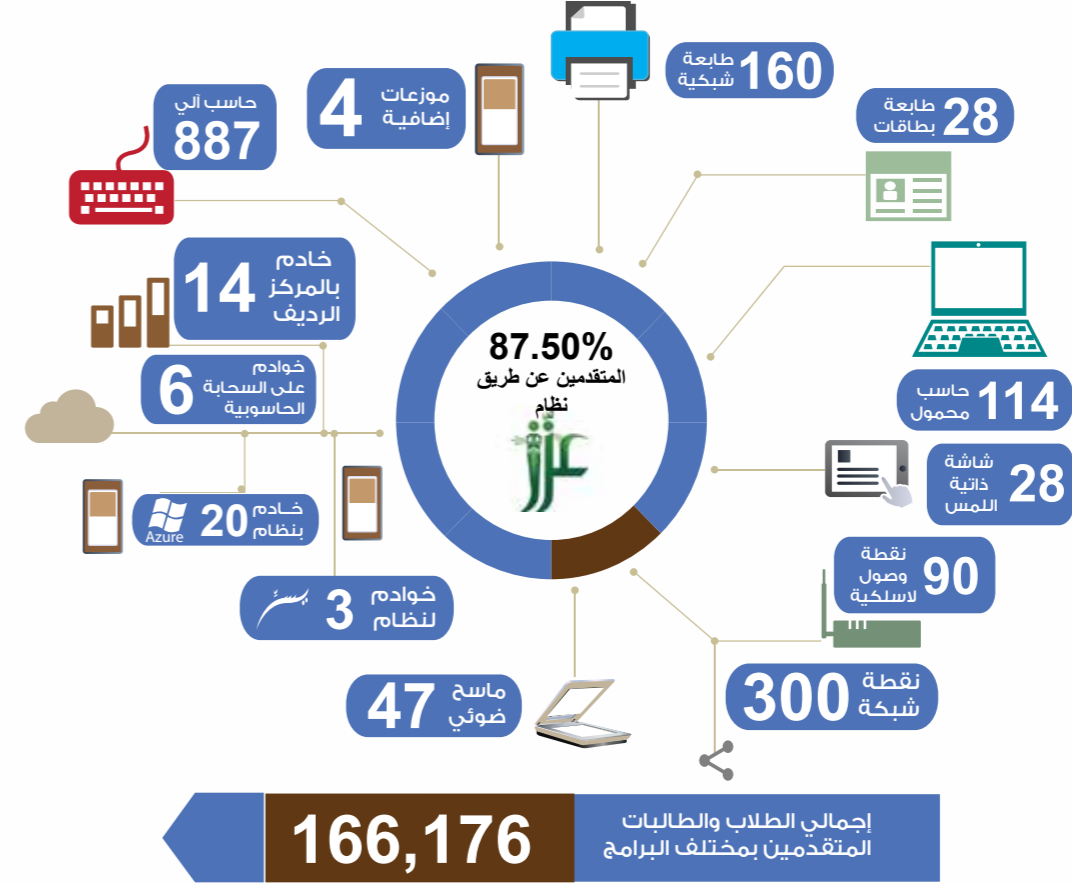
حاسب آلي
887

موزعات إضافية
4

160
طابعة شبكية

28
طابعة بطاقات

خادم بالمركز الرديف
14

خوادم على السحابة الحاسوبية
6

87.50%
المتقدمين عن طريق نظام
عز

114
حاسب محمول

28
شاشة ذاتية اللمس

خادم بنظام
20
Azure

90
نقطة وصول لاسلكية

خوادم لنظام
3
يسر

ماسح ضوئي
47

300
نقطة شبكة

166,176
إجمالي الطلاب والطالبات المتقدمين بمختلف البرامج